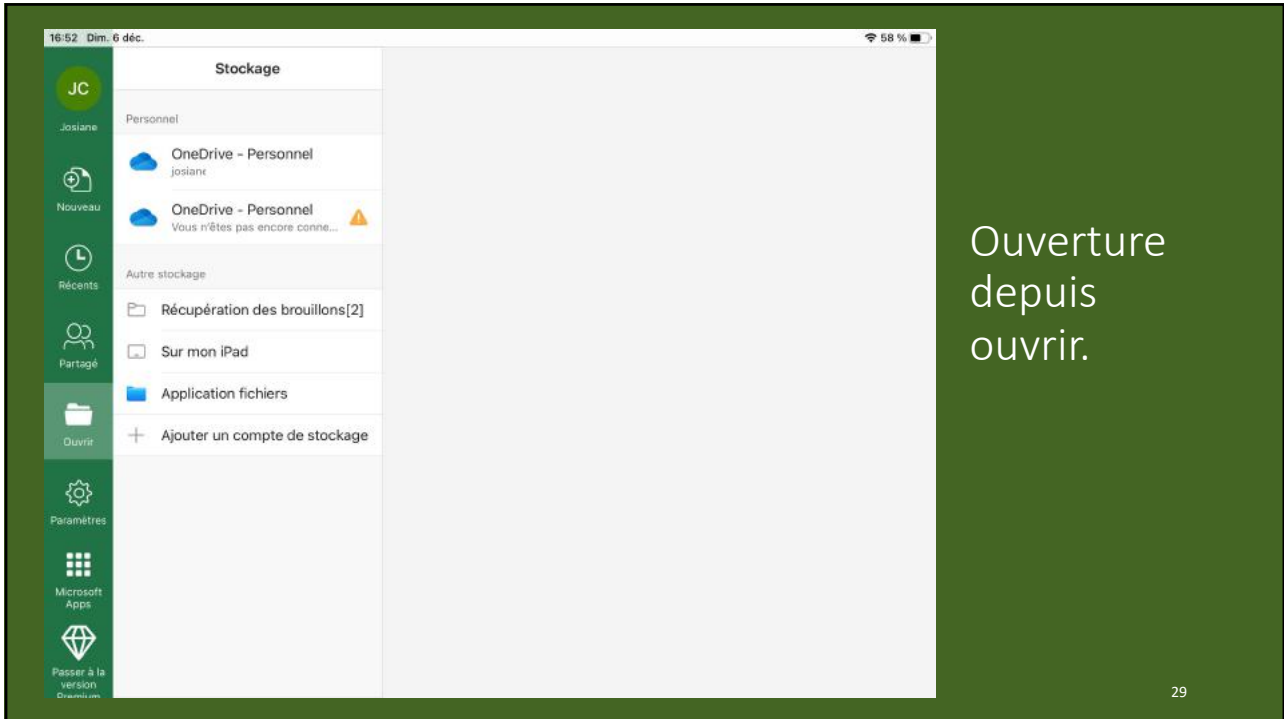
16:52 Dim. 6 déc.

58 %

JC

Josiane

Nouveau

Récents

Partagé

Ouvrir

Paramètres

Microsoft Apps

Passer à la version Premium

Stockage

Personnel

OneDrive - Personnel
josiane

OneDrive - Personnel
Vous n'êtes pas encore conne...

Autre stockage

Récupération des brouillons[2]

Sur mon iPad

Application fichiers

Ajouter un compte de stockage

Ouverture depuis ouvrir.

29